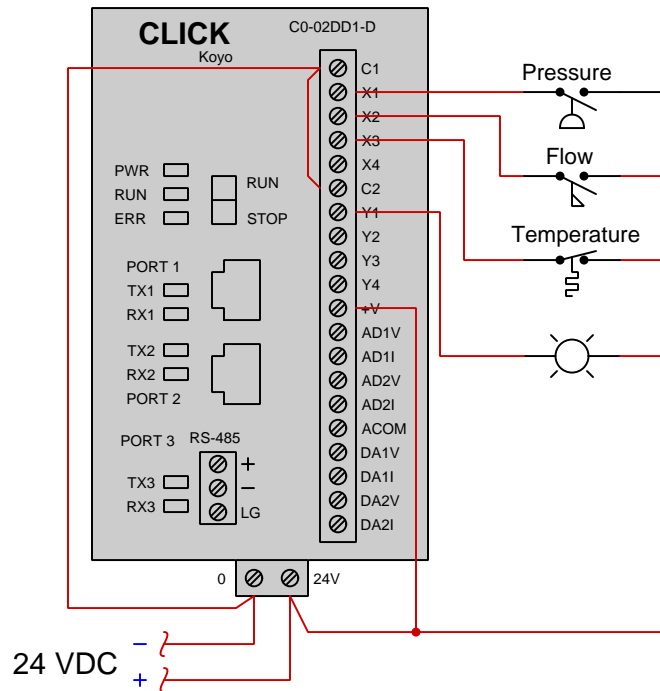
CLICK
Koyo
C0-02DD1-D
C1
X1
X2
X3
X4
C2
Y1
Y2
Y3
Y4
+V
AD1V
AD1I
AD2V
AD2I
ACOM
DA1V
DA1I
DA2V
DA2I
PWR
RUN
ERR
RUN
STOP
PORT 1
TX1
RX1
TX2
RX2
PORT 2
PORT 3 RS-485
TX3
RX3
+
–
LG
0
24V
Pressure
Flow
Temperature
24 VDC
–
+